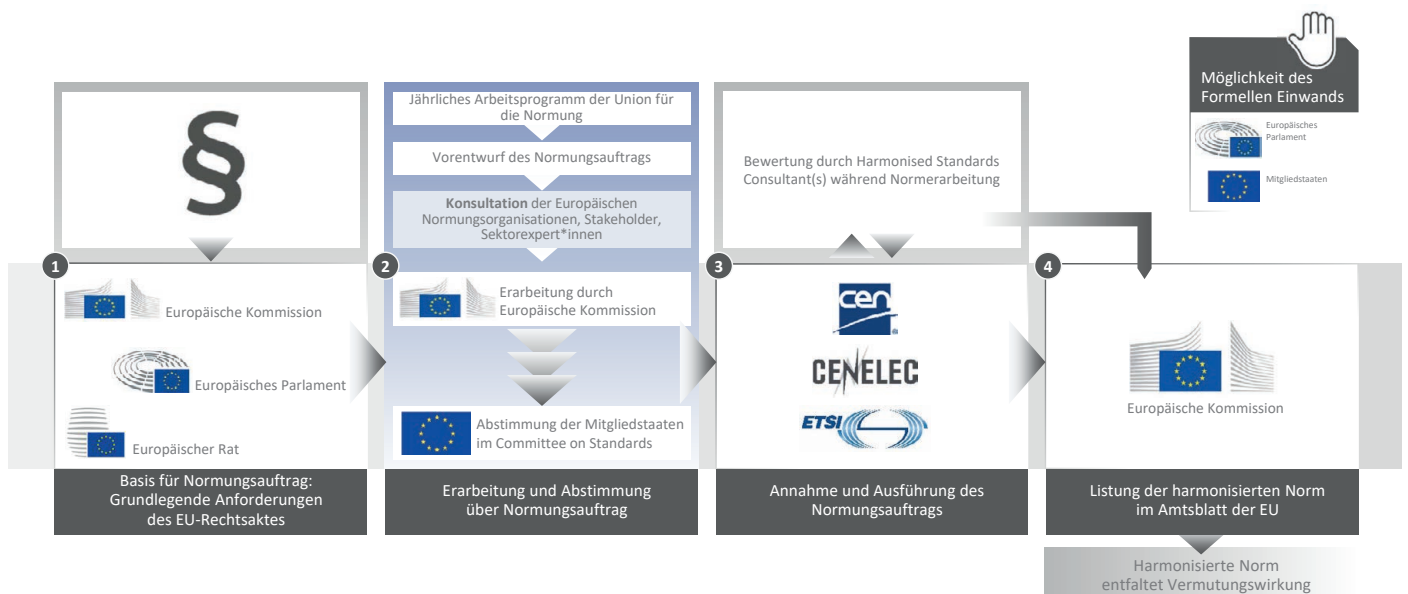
Möglichkeit des Formellen Einwands

Europäisches Parlament

Mitgliedstaaten

§

1

Europäische Kommission

Europäisches Parlament

Europäischer Rat

Basis für Normungsauftrag: Grundlegende Anforderungen des EU-Rechtsaktes

Jährliches Arbeitsprogramm der Union für die Normung

Vorentwurf des Normungsauftrags

**Konsultation** der Europäischen Normungsorganisationen, Stakeholder, Sektorexpert*innen

2

Erarbeitung durch Europäische Kommission

Abstimmung der Mitgliedstaaten im Committee on Standards

Erarbeitung und Abstimmung über Normungsauftrag

Bewertung durch Harmonised Standards Consultant(s) während Normerarbeitung

3

cen

CENELEC

ETSI

Annahme und Ausführung des Normungsauftrags

4

Europäische Kommission

Listung der harmonisierten Norm im Amtsblatt der EU

Harmonisierte Norm entfaltet Vermutungswirkung